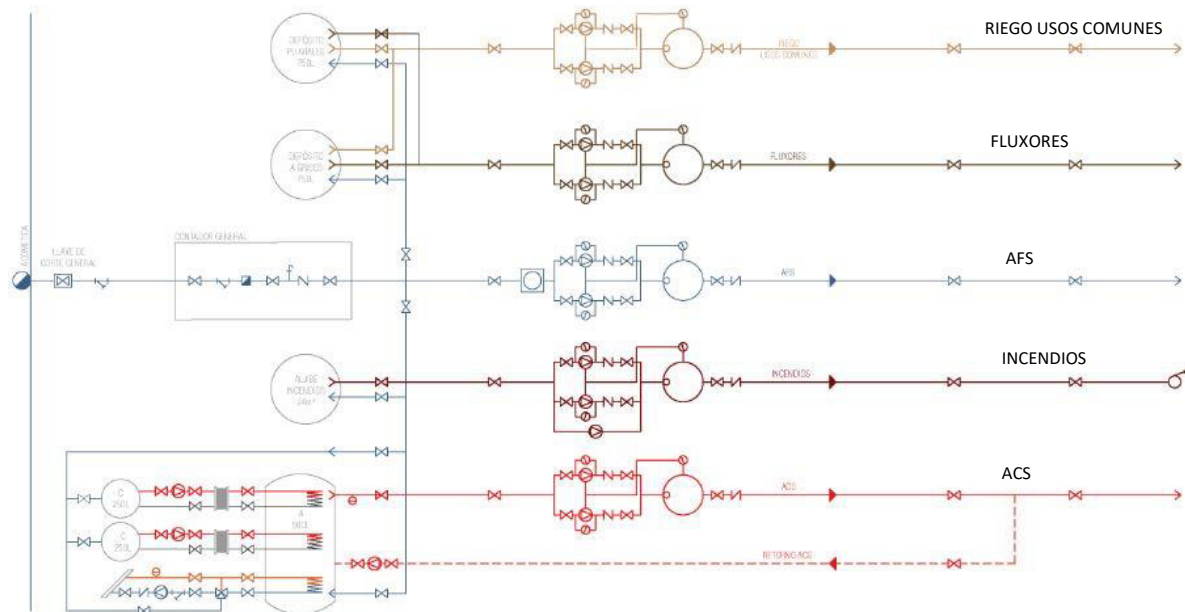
RIEGO USOS COMUNES

FLUXORES

AFS

INCENDIOS

ACS

DEPÓSITO PLUVIALES 750L

RIEGO USOS COMUNES

DEPÓSITO A.GRISES 750L

FLUXORES

ACOMETIDA

LLAVE DE CORTE GENERAL

CONTADOR GENERAL

AFS

ALJIBE INCENDIOS 24m³

INCENDIOS

IC 250L

IC 250L

A 500L

ACS

RETORNO ACS